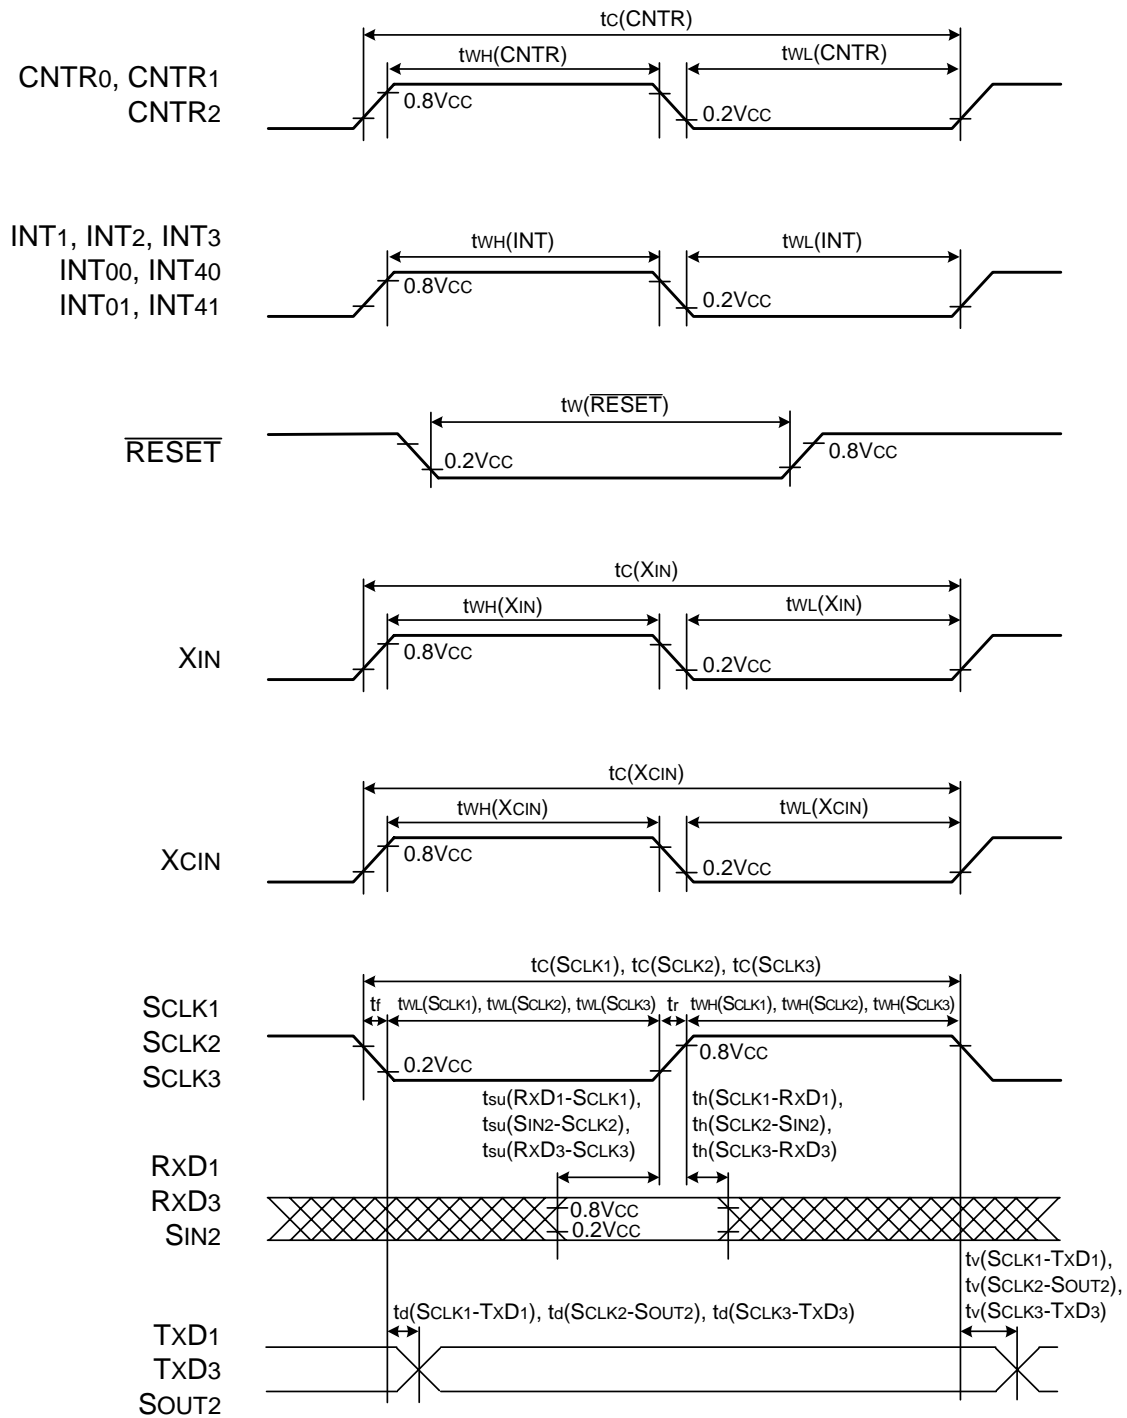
$t_C$(CNTR)

$t_{WH}$(CNTR)

$t_{WL}$(CNTR)

CNTR$_0$, CNTR$_1$
CNTR$_2$

0.8V$_{CC}$

0.2V$_{CC}$

$t_{WH}$(INT)

$t_{WL}$(INT)

INT$_1$, INT$_2$, INT$_3$
INT$_{00}$, INT$_{40}$
INT$_{01}$, INT$_{41}$

0.8V$_{CC}$

0.2V$_{CC}$

$t_W$($\overline{RESET}$)

$\overline{RESET}$

0.2V$_{CC}$

0.8V$_{CC}$

$t_C$(X$_{IN}$)

$t_{WH}$(X$_{IN}$)

$t_{WL}$(X$_{IN}$)

X$_{IN}$

0.8V$_{CC}$

0.2V$_{CC}$

$t_C$(X$_{CIN}$)

$t_{WH}$(X$_{CIN}$)

$t_{WL}$(X$_{CIN}$)

X$_{CIN}$

0.8V$_{CC}$

0.2V$_{CC}$

$t_C$(S$_{CLK1}$), $t_C$(S$_{CLK2}$), $t_C$(S$_{CLK3}$)

S$_{CLK1}$
S$_{CLK2}$
S$_{CLK3}$

$t_f$

$t_{WL}$(S$_{CLK1}$), $t_{WL}$(S$_{CLK2}$), $t_{WL}$(S$_{CLK3}$)

$t_r$

$t_{WH}$(S$_{CLK1}$), $t_{WH}$(S$_{CLK2}$), $t_{WH}$(S$_{CLK3}$)

0.2V$_{CC}$

0.8V$_{CC}$

$t_{su}$(R$_X$D$_1$-S$_{CLK1}$),
$t_{su}$(S$_{IN2}$-S$_{CLK2}$),
$t_{su}$(R$_X$D$_3$-S$_{CLK3}$)

$t_h$(S$_{CLK1}$-R$_X$D$_1$),
$t_h$(S$_{CLK2}$-S$_{IN2}$),
$t_h$(S$_{CLK3}$-R$_X$D$_3$)

R$_X$D$_1$
R$_X$D$_3$
S$_{IN2}$

0.8V$_{CC}$
0.2V$_{CC}$

$t_v$(S$_{CLK1}$-T$_X$D$_1$),
$t_v$(S$_{CLK2}$-S$_{OUT2}$),
$t_v$(S$_{CLK3}$-T$_X$D$_3$)

$t_d$(S$_{CLK1}$-T$_X$D$_1$), $t_d$(S$_{CLK2}$-S$_{OUT2}$), $t_d$(S$_{CLK3}$-T$_X$D$_3$)

T$_X$D$_1$
T$_X$D$_3$
S$_{OUT2}$